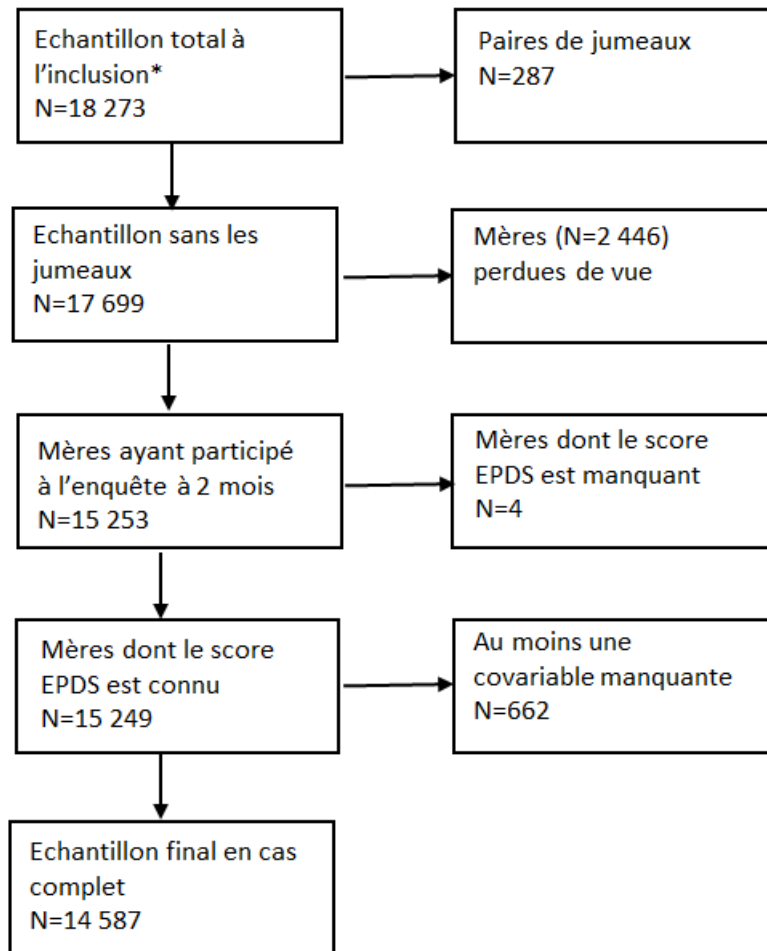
Echantillon total à l'inclusion*
N=18 273

Paires de jumeaux
N=287

Echantillon sans les jumeaux
N=17 699

Mères (N=2 446) perdues de vue

Mères ayant participé à l'enquête à 2 mois
N=15 253

Mères dont le score EPDS est manquant
N=4

Mères dont le score EPDS est connu
N=15 249

Au moins une covariable manquante
N=662

Echantillon final en cas complet
N=14 587